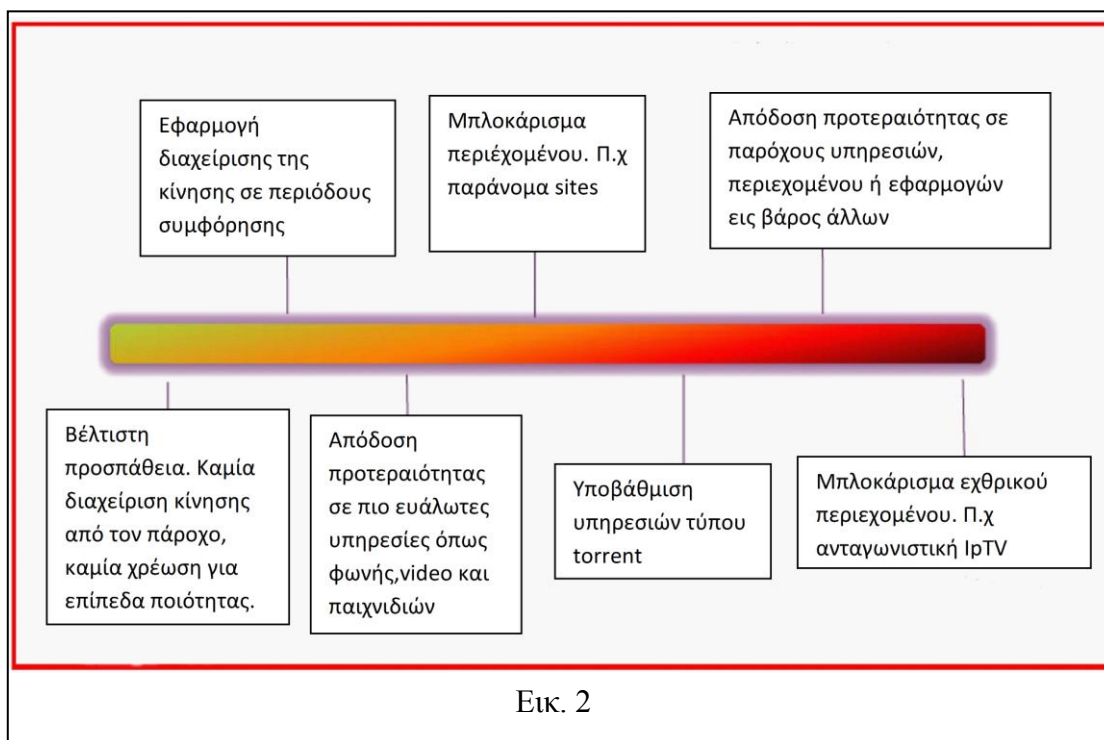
Εφαρμογή διαχείρισης της κίνησης σε περιόδους συμφόρησης

Μπλοκάρισμα περιέχομένου. Π.χ παράνομα sites

Απόδοση προτεραιότητας σε παρόχους υπηρεσιών, περιεχομένου ή εφαρμογών εις βάρος άλλων

Βέλτιστη προσπάθεια. Καμία διαχείριση κίνησης από τον πάροχο, καμία χρέωση για επίπεδα ποιότητας.

Απόδοση προτεραιότητας σε πιο ευάλωτες υπηρεσίες όπως φωνής,video και παιχνιδιών

Υποβάθμιση υπηρεσιών τύπου torrent

Μπλοκάρισμα εχθρικού περιεχομένου. Π.χ ανταγωνιστική IpTV

Εικ. 2